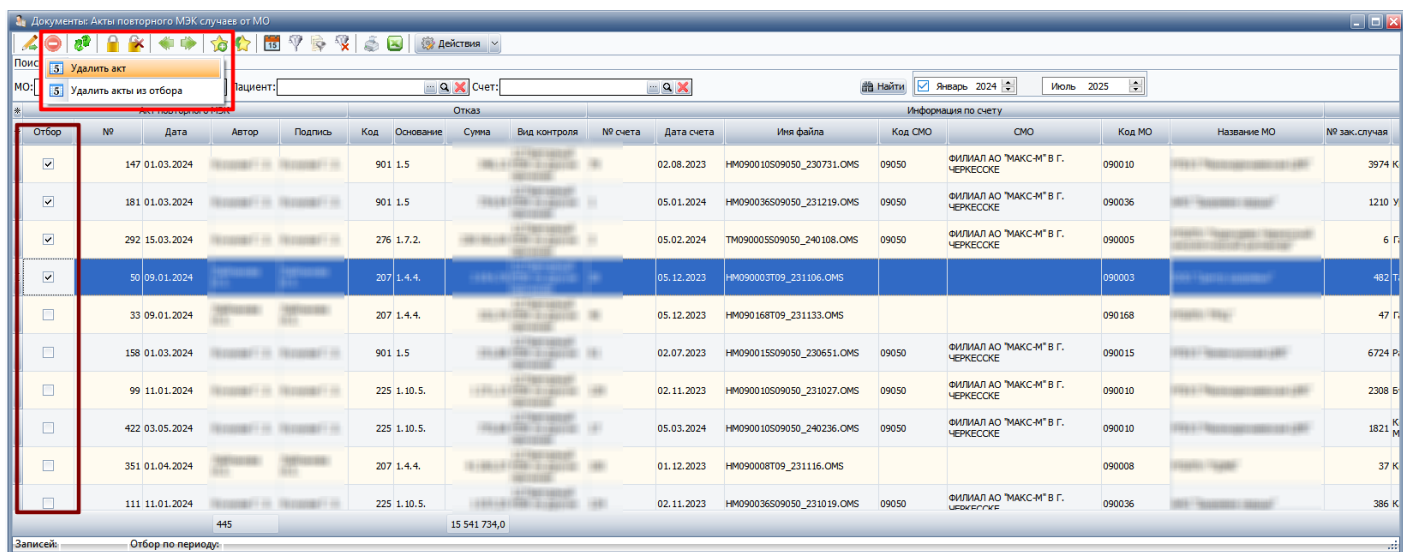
Документы: Акты повторного МЭК случаев от МО

Действия

Поис

Удалить акт

Удалить акты из отбора

МО: Пациент: Счет: Найти Январь 2024 Июль 2025

Акт повторного МЭК | Отказ | Информация по счету

| Отбор | № | Дата | Автор | Подпись | Код | Основание | Сумма | Вид контроля | № счета | Дата счета | Имя файла | Код СМО | СМО | Код МО | Название МО | № зак.случая |
|---|---|---|---|---|---|---|---|---|---|---|---|---|---|---|---|---|
| ☑ | 147 | 01.03.2024 | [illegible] | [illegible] | 901 | 1.5 | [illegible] | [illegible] | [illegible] | 02.08.2023 | HM090010S09050_230731.OMS | 09050 | ФИЛИАЛ АО "МАКС-М" В Г. ЧЕРКЕССКЕ | 090010 | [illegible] | 3974 К |
| ☑ | 181 | 01.03.2024 | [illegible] | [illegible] | 901 | 1.5 | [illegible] | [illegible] | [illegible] | 05.01.2024 | HM090036S09050_231219.OMS | 09050 | ФИЛИАЛ АО "МАКС-М" В Г. ЧЕРКЕССКЕ | 090036 | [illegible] | 1210 У |
| ☑ | 292 | 15.03.2024 | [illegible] | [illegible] | 276 | 1.7.2. | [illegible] | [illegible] | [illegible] | 05.02.2024 | TM090005S09050_240108.OMS | 09050 | ФИЛИАЛ АО "МАКС-М" В Г. ЧЕРКЕССКЕ | 090005 | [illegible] | 6 Г |
| ☑ | 50 | 09.01.2024 | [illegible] | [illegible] | 207 | 1.4.4. | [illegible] | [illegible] | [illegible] | 05.12.2023 | HM090003T09_231106.OMS | | | 090003 | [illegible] | 482 Т |
| ☐ | 33 | 09.01.2024 | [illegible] | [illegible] | 207 | 1.4.4. | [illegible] | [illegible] | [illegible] | 05.12.2023 | HM090168T09_231133.OMS | | | 090168 | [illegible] | 47 Г |
| ☐ | 158 | 01.03.2024 | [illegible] | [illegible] | 901 | 1.5 | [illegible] | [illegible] | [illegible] | 02.07.2023 | HM090015S09050_230651.OMS | 09050 | ФИЛИАЛ АО "МАКС-М" В Г. ЧЕРКЕССКЕ | 090015 | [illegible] | 6724 Р |
| ☐ | 99 | 11.01.2024 | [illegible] | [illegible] | 225 | 1.10.5. | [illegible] | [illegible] | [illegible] | 02.11.2023 | HM090010S09050_231027.OMS | 09050 | ФИЛИАЛ АО "МАКС-М" В Г. ЧЕРКЕССКЕ | 090010 | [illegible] | 2308 Б |
| ☐ | 422 | 03.05.2024 | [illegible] | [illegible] | 225 | 1.10.5. | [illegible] | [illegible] | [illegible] | 05.03.2024 | HM090010S09050_240236.OMS | 09050 | ФИЛИАЛ АО "МАКС-М" В Г. ЧЕРКЕССКЕ | 090010 | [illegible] | 1821 К М |
| ☐ | 351 | 01.04.2024 | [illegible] | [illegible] | 207 | 1.4.4. | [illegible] | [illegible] | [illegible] | 01.12.2023 | HM090008T09_231116.OMS | | | 090008 | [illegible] | 37 К |
| ☐ | 111 | 11.01.2024 | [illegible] | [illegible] | 225 | 1.10.5. | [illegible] | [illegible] | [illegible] | 02.11.2023 | HM090036S09050_231019.OMS | 09050 | ФИЛИАЛ АО "МАКС-М" В Г. ЧЕРКЕССКЕ | 090036 | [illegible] | 386 К |

445 | 15 541 734,0

Записей: Отбор по периоду: